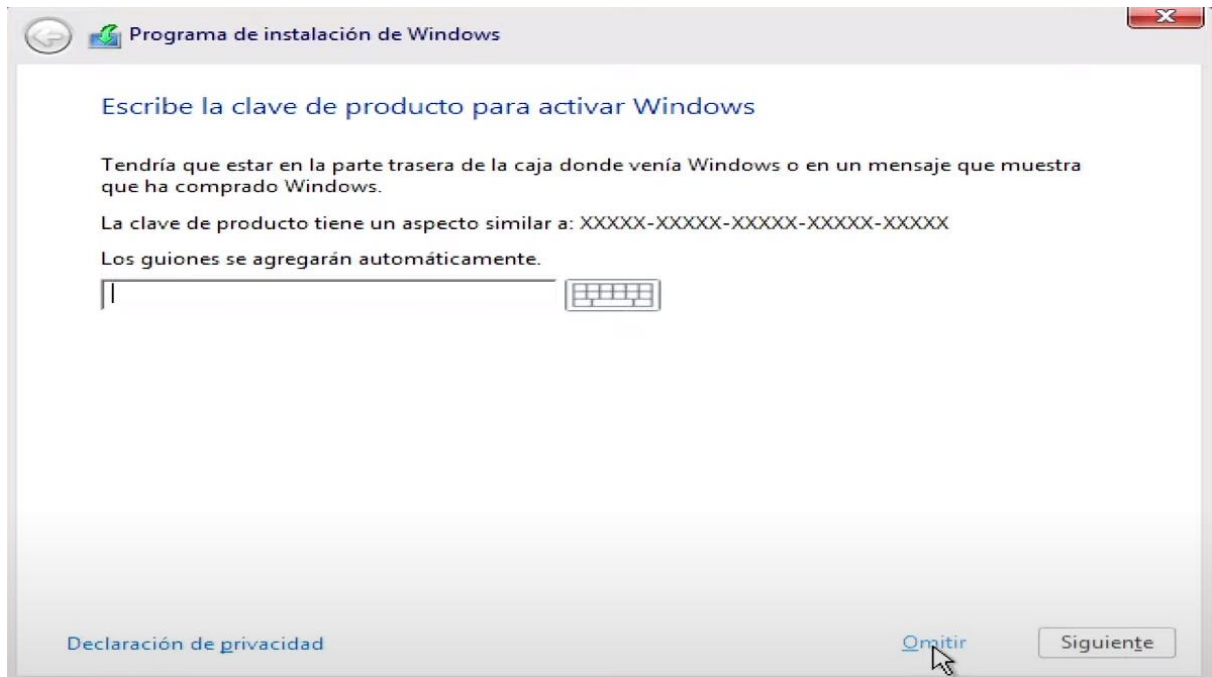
Programa de instalación de Windows

Escribe la clave de producto para activar Windows

Tendría que estar en la parte trasera de la caja donde venía Windows o en un mensaje que muestra que ha comprado Windows.

La clave de producto tiene un aspecto similar a: XXXXX-XXXXX-XXXXX-XXXXX-XXXXX

Los guiones se agregarán automáticamente.

Declaración de privacidad

Omitir

Siguiente